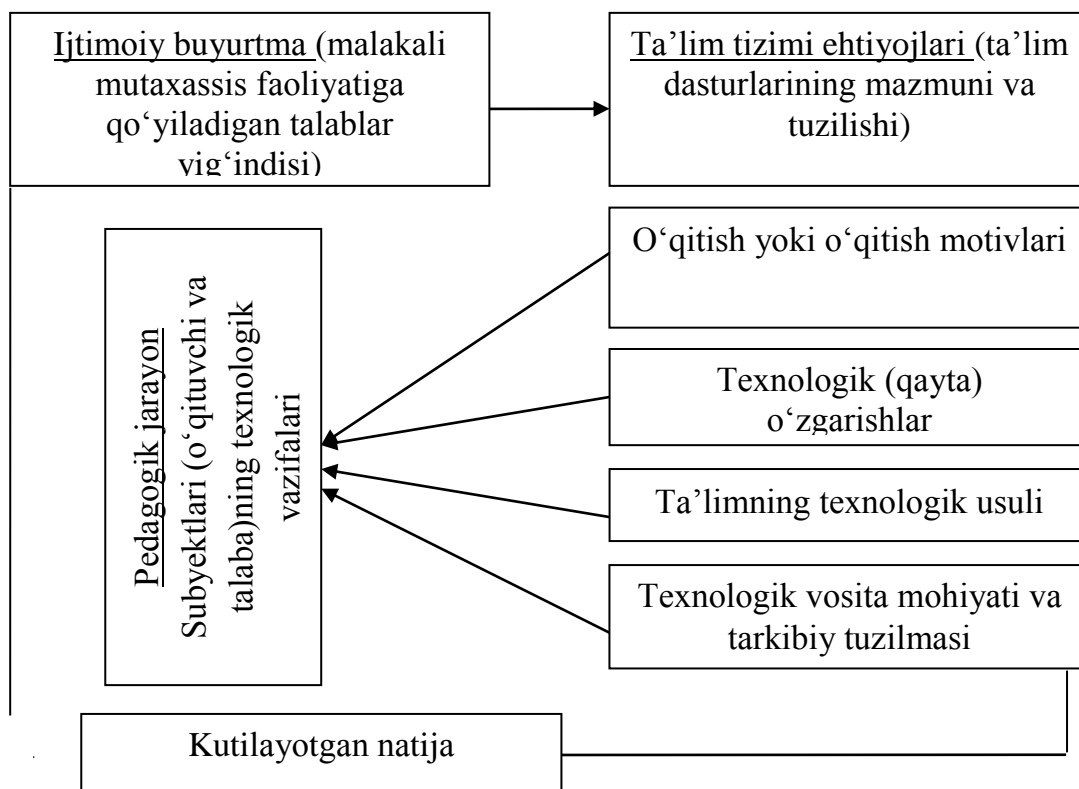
Ijtimoiy buyurtma (malakali mutaxassis faoliyatiga qo‘yiladigan talablar yig‘indisi)

Ta’lim tizimi ehtiyojlari (ta’lim dasturlarining mazmuni va tuzilishi)

Pedagogik jarayon
Subyektlari (o‘qituvchi va talaba)ning texnologik vazifalari

O‘qitish yoki o‘qitish motivlari

Texnologik (qayta) o‘zgarishlar

Ta’limning texnologik usuli

Texnologik vosita mohiyati va tarkibiy tuzilmasi

Kutilayotgan natija